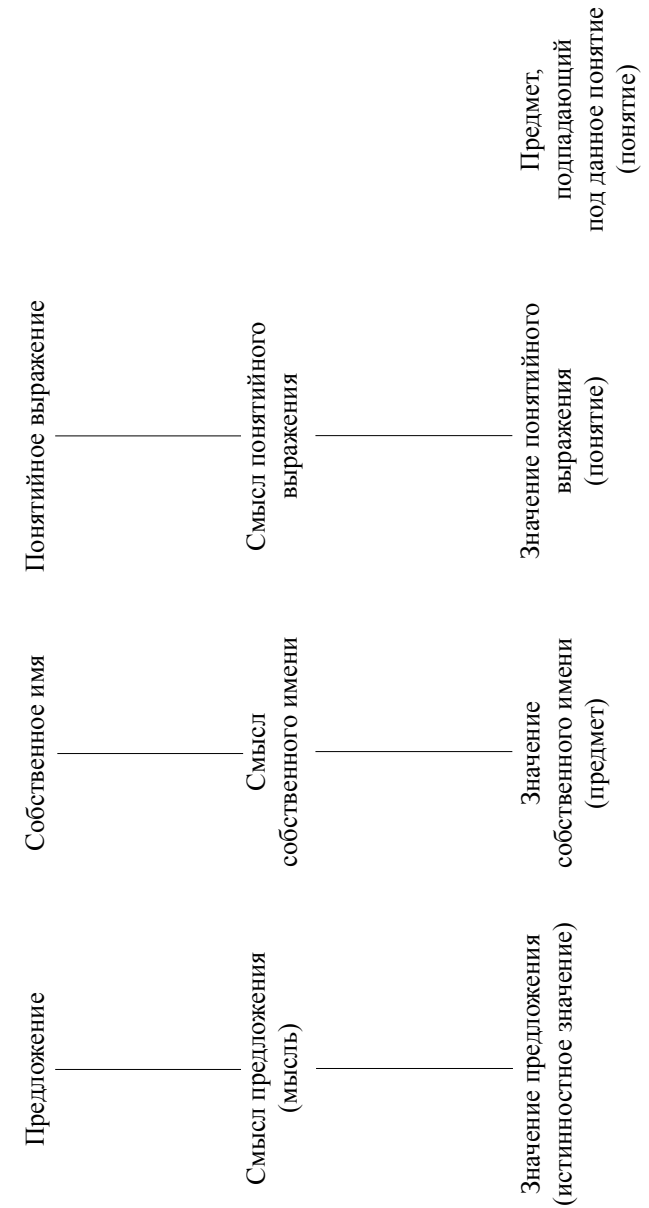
Предложение
Смысл предложения (мысль)
Значение предложения (истинностное значение)

Собственное имя
Смысл собственного имени
Значение собственного имени (предмет)

Понятийное выражение
Смысл понятийного выражения
Значение понятийного выражения (понятие)
Предмет, подпадающий под данное понятие (понятие)